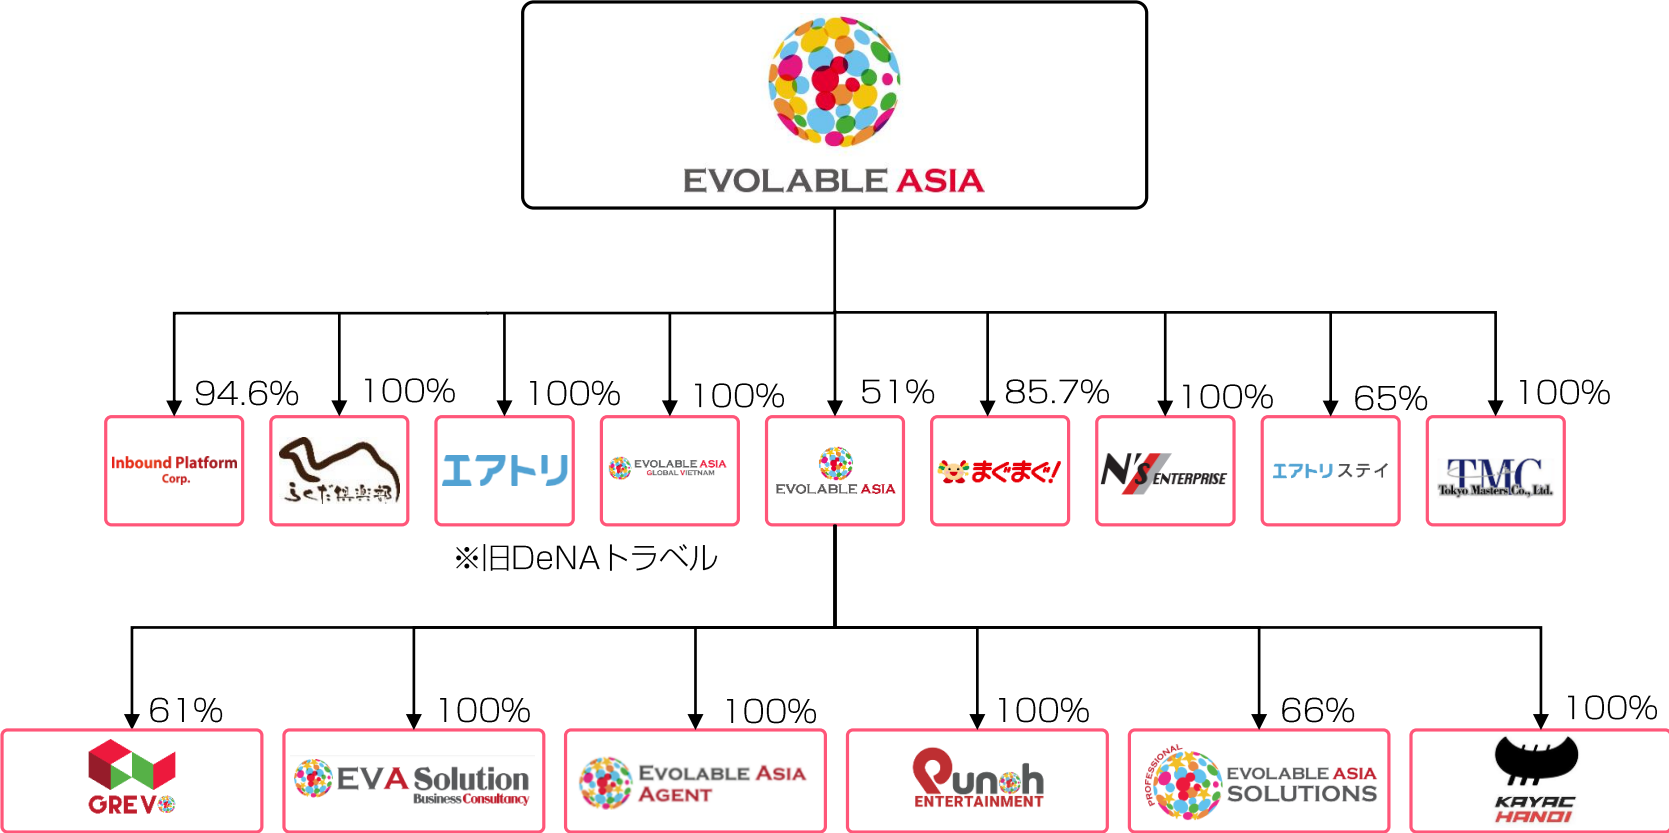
EVOLABLE ASIA

94.6%
Inbound Platform Corp.

100%
ふぐだ探楽部

100%
エアトリ

100%
EVOLABLE ASIA GLOBAL VIETNAM

51%
EVOLABLE ASIA

85.7%
まぐまぐ!

100%
N'S ENTERPRISE

65%
エアトリステイ

100%
TMC Tokyo Masters Co., Ltd.

※旧DeNAトラベル

61%
GREVO

100%
EVA Solution Business Consultancy

100%
EVOLABLE ASIA AGENT

100%
Punch ENTERTAINMENT

66%
PROFESSIONAL EVOLABLE ASIA SOLUTIONS

100%
KAYAC HANOI